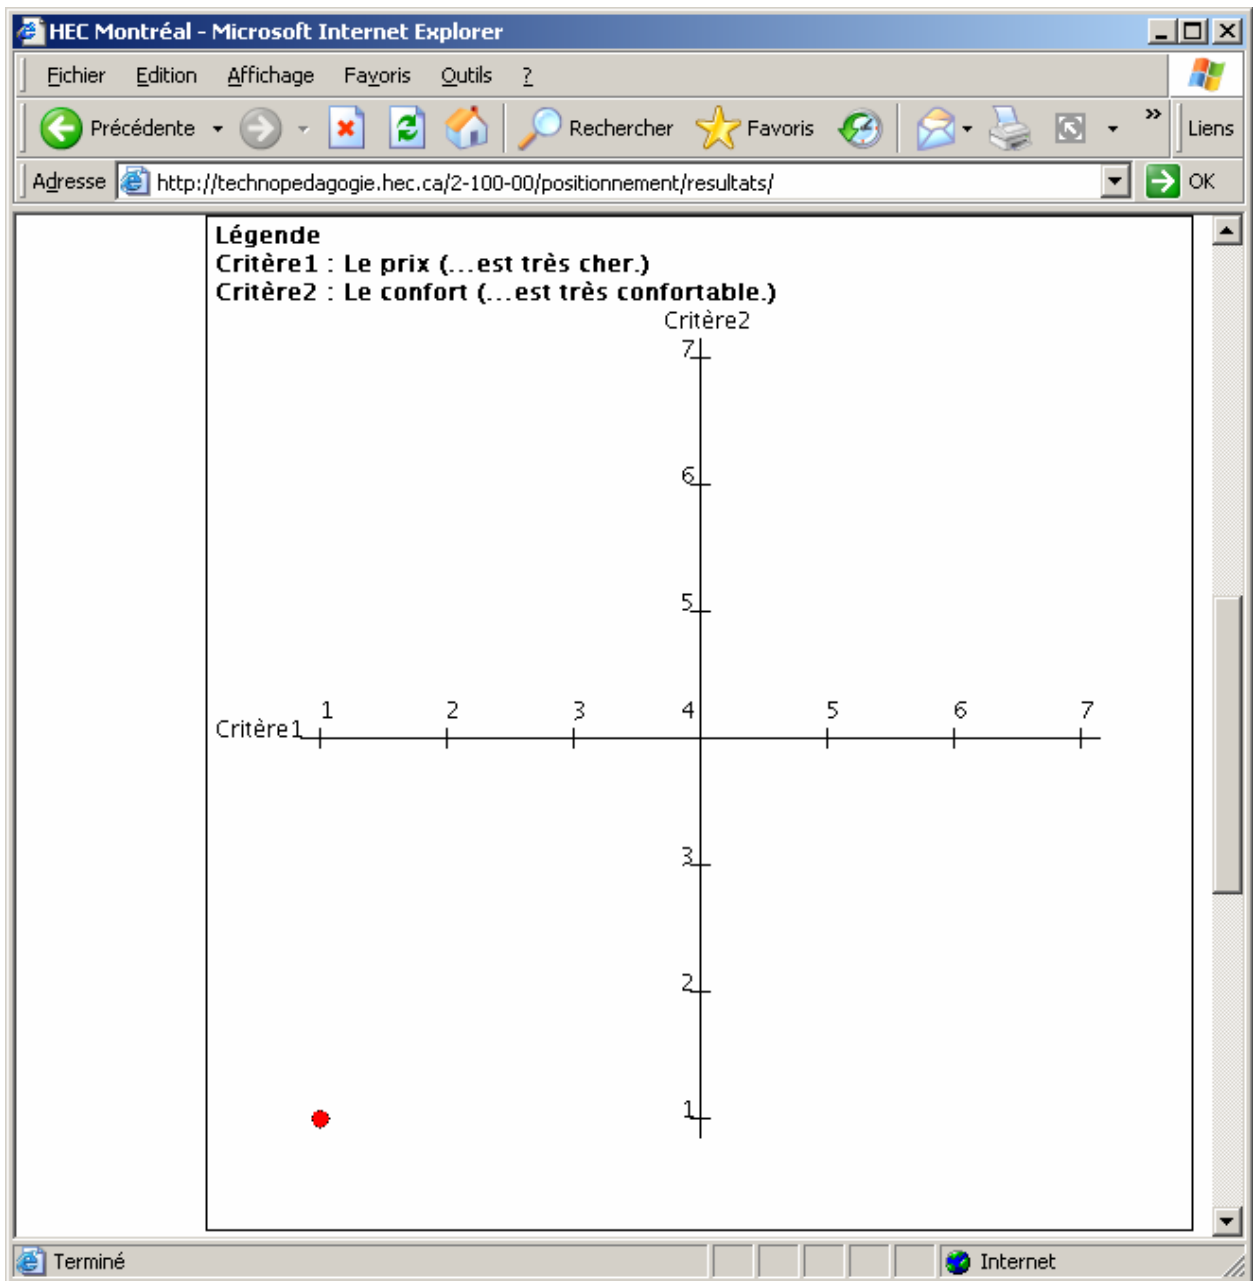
HEC Montréal - Microsoft Internet Explorer

Fichier Edition Affichage Favoris Outils ?

Précédente Rechercher Favoris Liens

Adresse http://technopedagogie.hec.ca/2-100-00/positionnement/resultats/ OK

**Légende**
**Critère1 : Le prix (...est très cher.)**
**Critère2 : Le confort (...est très confortable.)**

Critère2
7
6
5
Critère1 1 2 3 4 5 6 7
3
2
1

Terminé Internet